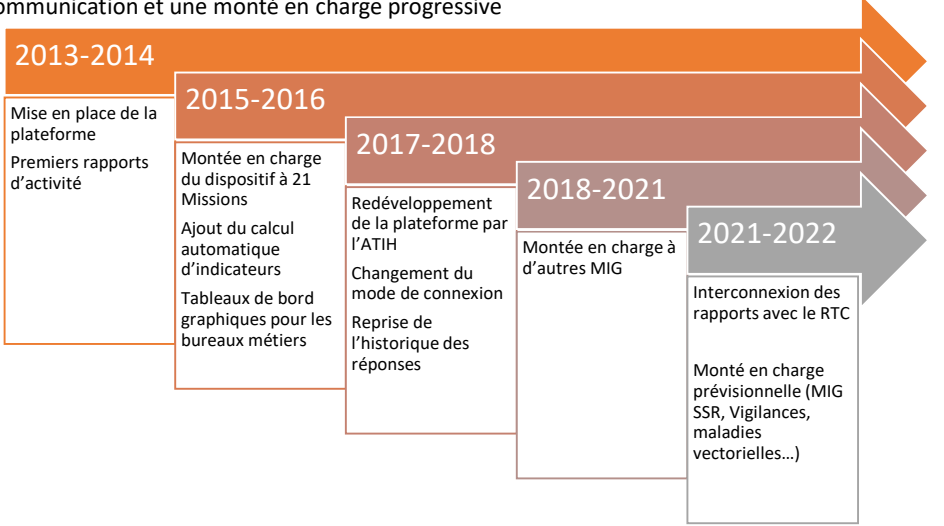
ommunication et une monté en charge progressive

2013-2014

Mise en place de la plateforme

Premiers rapports d'activité

2015-2016

Montée en charge du dispositif à 21 Missions

Ajout du calcul automatique d'indicateurs

Tableaux de bord graphiques pour les bureaux métiers

2017-2018

Redéveloppement de la plateforme par l'ATIH

Changement du mode de connexion

Reprise de l'historique des réponses

2018-2021

Montée en charge à d'autres MIG

2021-2022

Interconnexion des rapports avec le RTC

Monté en charge prévisionnelle (MIG SSR, Vigilances, maladies vectorielles…)